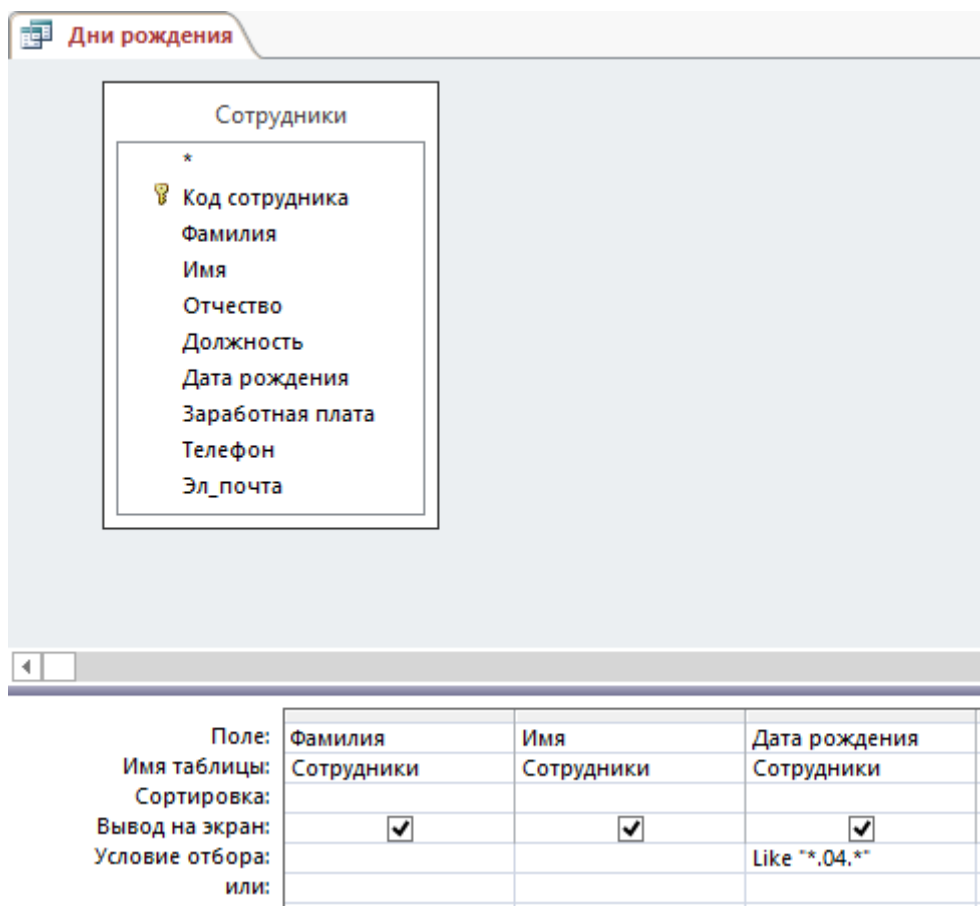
Дни рождения

Сотрудники

*
Код сотрудника
Фамилия
Имя
Отчество
Должность
Дата рождения
Заработная плата
Телефон
Эл_почта

| | | | |
|---|---|---|---|
| Поле: | Фамилия | Имя | Дата рождения |
| Имя таблицы: | Сотрудники | Сотрудники | Сотрудники |
| Сортировка: | | | |
| Вывод на экран: | ✓ | ✓ | ✓ |
| Условие отбора: | | | Like "*.04.*" |
| или: | | | |